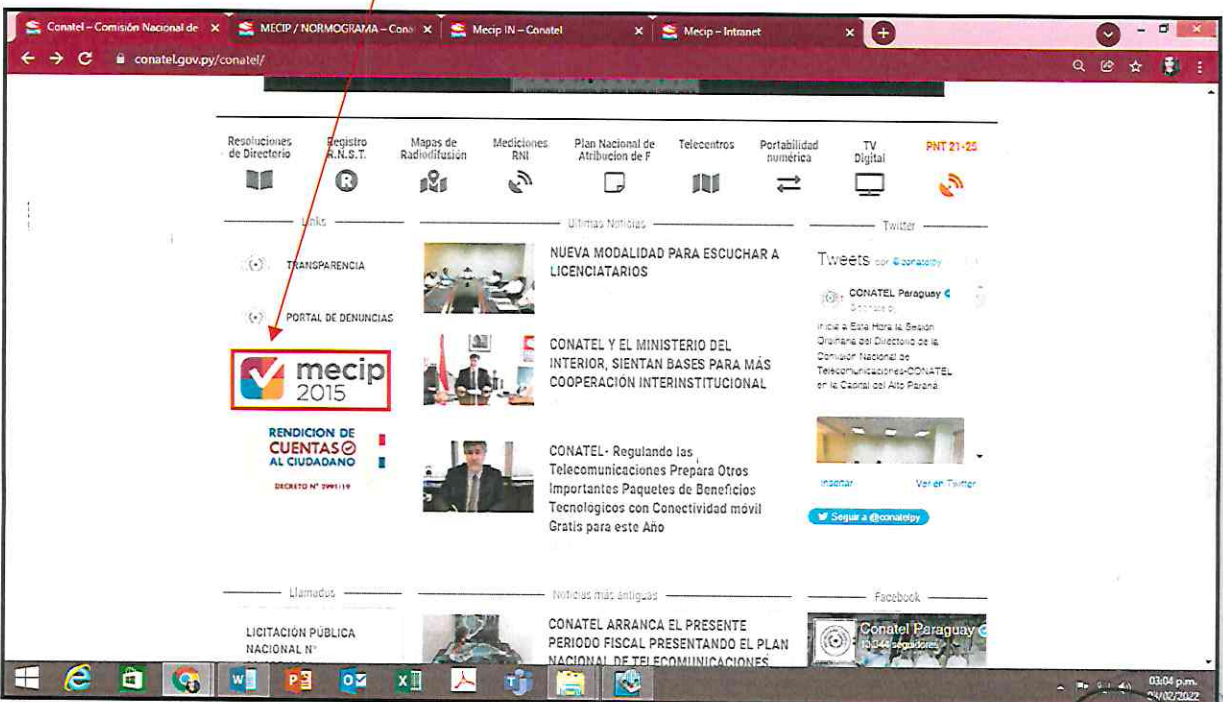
Conatel – Comisión Nacional de × MECIP / NORMOGRAMA – Cona × Mecip IN – Conatel × Mecip – Intranet × +

conatel.gov.py/conatel/

Resoluciones de Directorio
Registro R.N.S.T.
Mapas de Radiodifusión
Mediciones RNI
Plan Nacional de Atribucion de F
Telecentros
Portabilidad numérica
TV Digital
PNT 21-25

Links

TRANSPARENCIA

PORTAL DE DENUNCIAS

mecip 2015

RENDICION DE CUENTAS AL CIUDADANO
DECRETO N° 2991/19

Ultimas Noticias

NUEVA MODALIDAD PARA ESCUCHAR A LICENCIATARIOS

CONATEL Y EL MINISTERIO DEL INTERIOR, SIENTAN BASES PARA MÁS COOPERACIÓN INTERINSTITUCIONAL

CONATEL- Regulando las Telecomunicaciones Prepara Otros Importantes Paquetes de Beneficios Tecnológicos con Conectividad móvil Gratis para este Año

Twitter

Tweets por @conatelpy

CONATEL Paraguay
@conatelpy

Inicia a Esta Hora la Sesión Ordinaria del Directorio de la Comisión Nacional de Telecomunicaciones-CONATEL en la Capital del Alto Paraná

Insertar
Ver en Twitter

Seguir a @conatelpy

Llamados

LICITACIÓN PÚBLICA NACIONAL N°

Noticias más antiguas

CONATEL ARRANCA EL PRESENTE PERIODO FISCAL PRESENTANDO EL PLAN NACIONAL DE TELECOMUNICACIONES

Facebook

Conatel Paraguay
10.344 seguidores

03:04 p.m.
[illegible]/02/2022